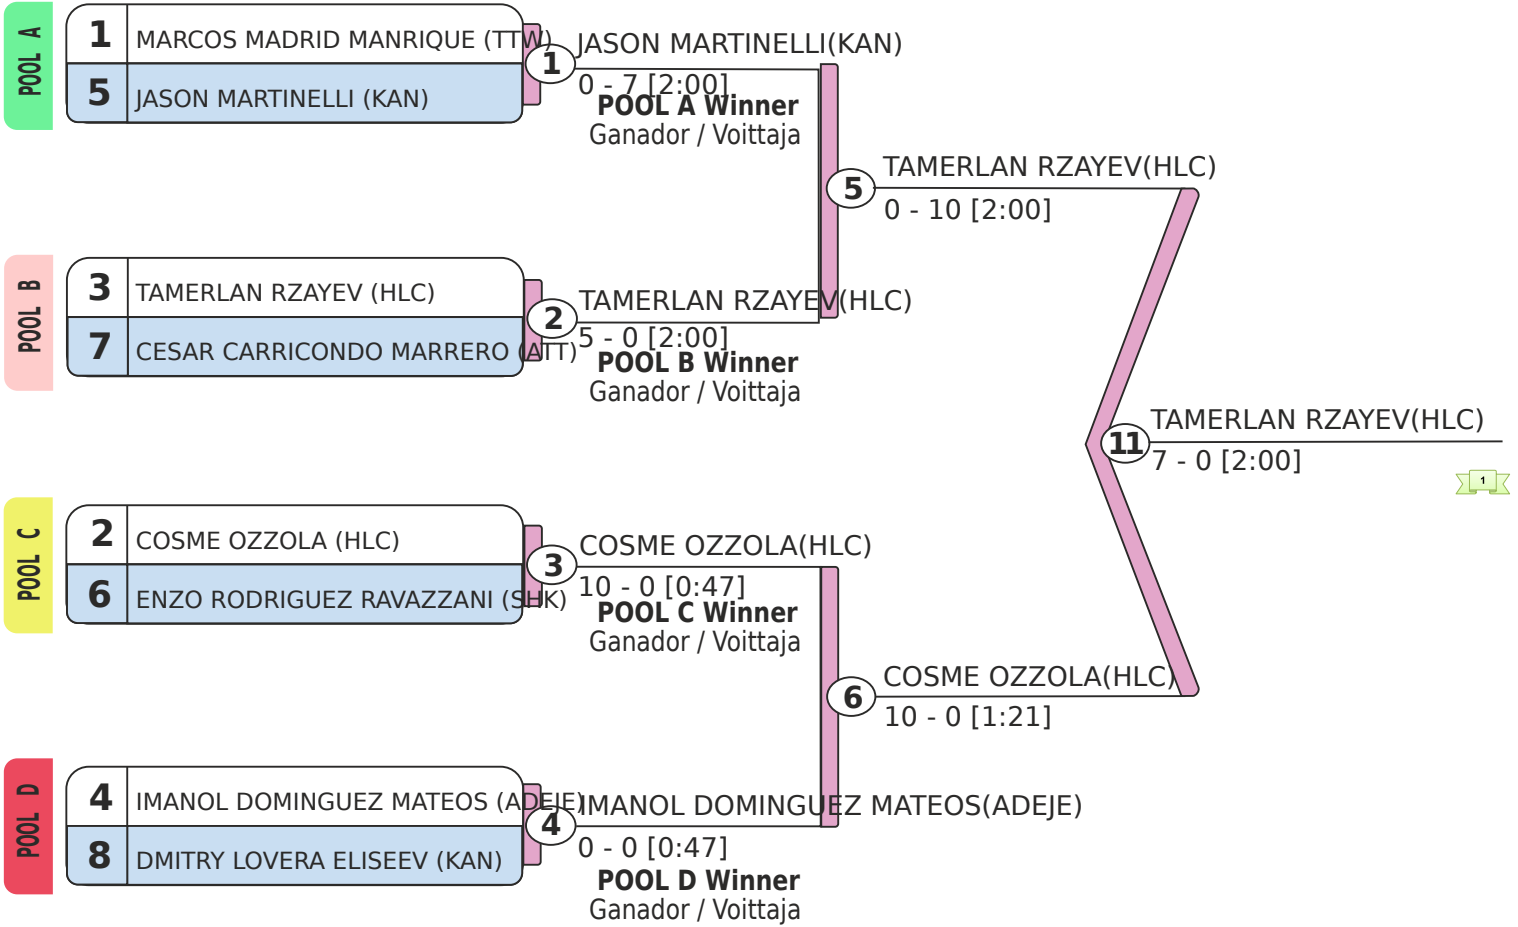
POOL A

1 MARCOS MADRID MANRIQUE (TTW)
5 JASON MARTINELLI (KAN)

1
JASON MARTINELLI(KAN)
0 - 7 [2:00]
POOL A Winner
Ganador / Voittaja

POOL B

3 TAMERLAN RZAYEV (HLC)
7 CESAR CARRICONDO MARRERO (ATT)

2
TAMERLAN RZAYEV(HLC)
5 - 0 [2:00]
POOL B Winner
Ganador / Voittaja

5
TAMERLAN RZAYEV(HLC)
0 - 10 [2:00]

11
TAMERLAN RZAYEV(HLC)
7 - 0 [2:00]

1

POOL C

2 COSME OZZOLA (HLC)
6 ENZO RODRIGUEZ RAVAZZANI (SHK)

3
COSME OZZOLA(HLC)
10 - 0 [0:47]
POOL C Winner
Ganador / Voittaja

6
COSME OZZOLA(HLC)
10 - 0 [1:21]

POOL D

4 IMANOL DOMINGUEZ MATEOS (ADEJE)
8 DMITRY LOVERA ELISEEV (KAN)

4
IMANOL DOMINGUEZ MATEOS(ADEJE)
0 - 0 [0:47]
POOL D Winner
Ganador / Voittaja